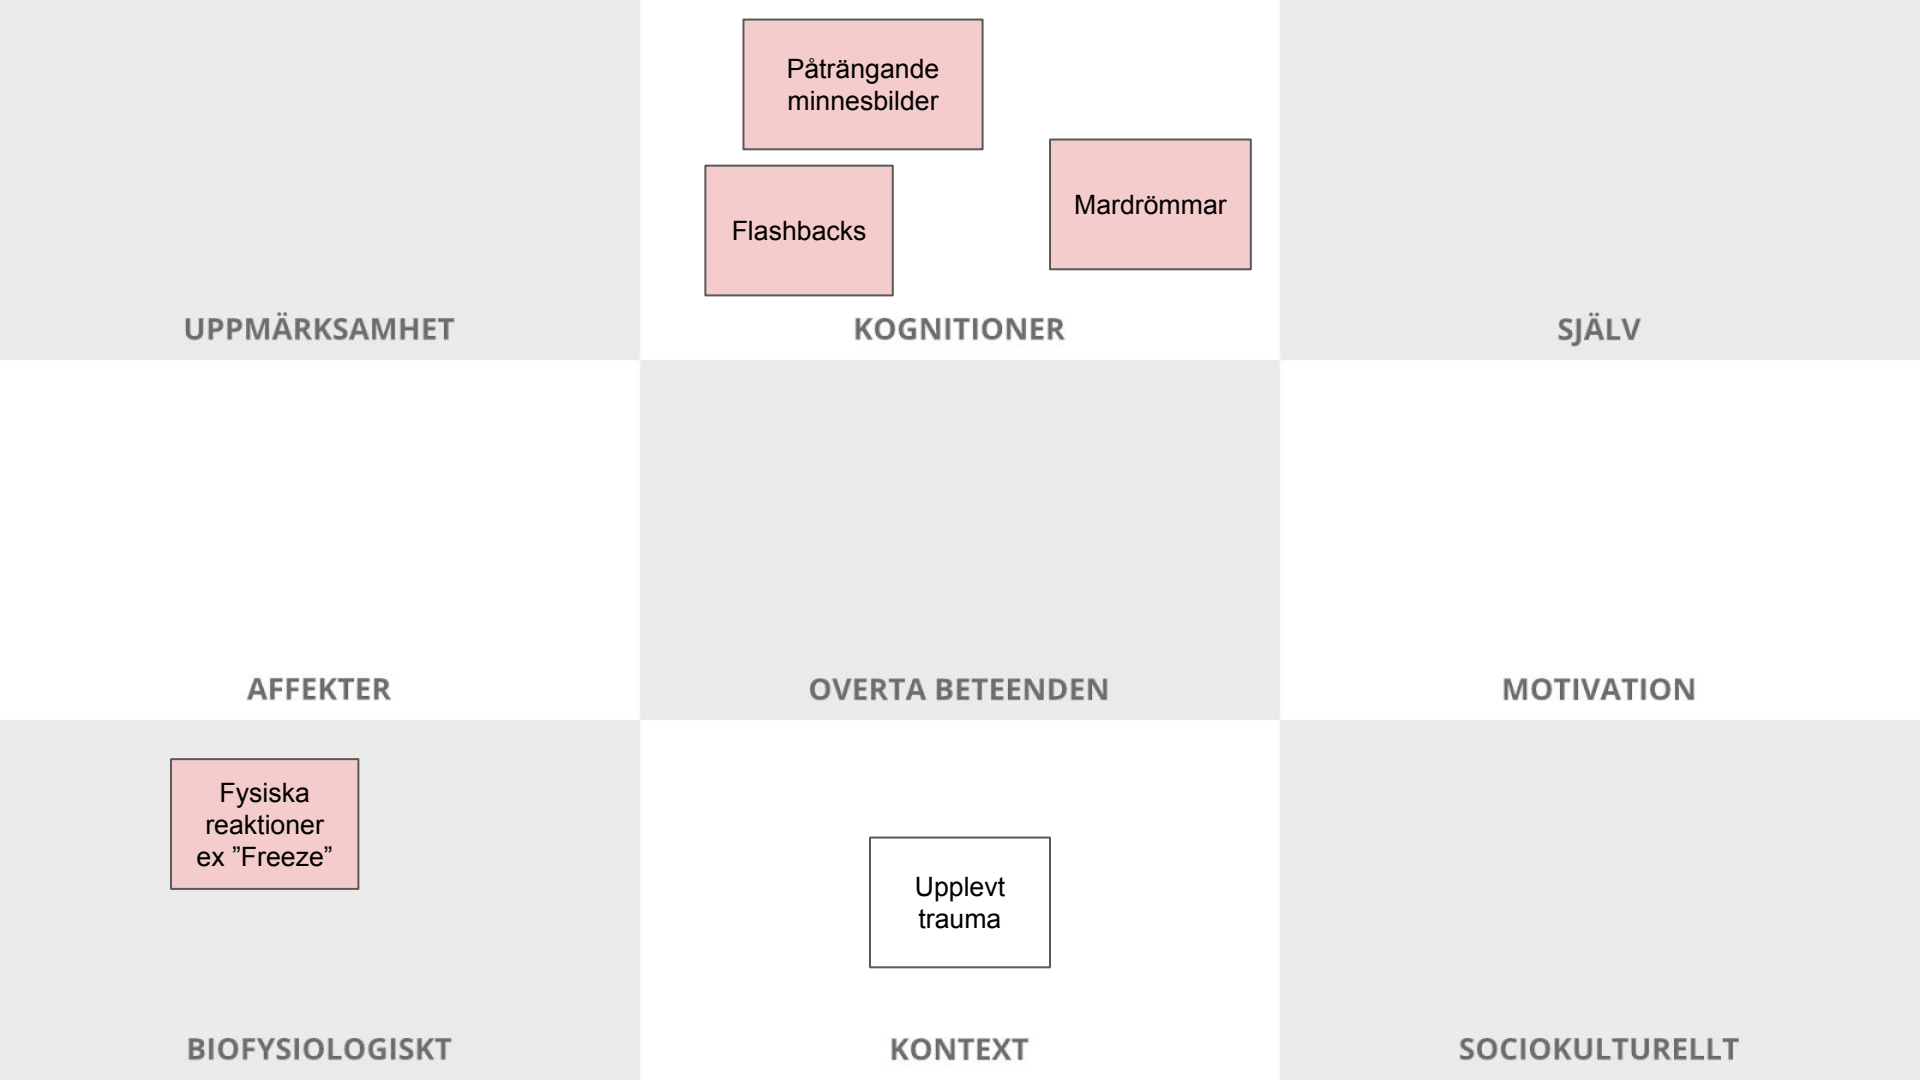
UPPMÄRKSAMHET

Påträngande minnesbilder

Flashbacks

Mardrömmar

KOGNITIONER

SJÄLV

AFFEKTER

OVERTA BETEENDEN

MOTIVATION

Fysiska reaktioner ex ”Freeze”

BIOFYSIOLOGISKT

Upplevt trauma

KONTEXT

SOCIOKULTURELLT